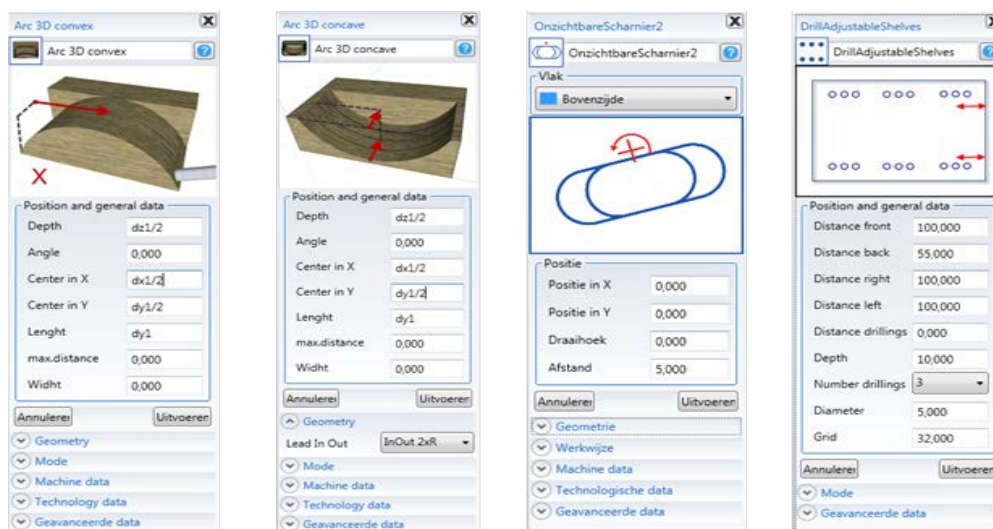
Arc 3D convex
Arc 3D convex
X
Position and general data
Depth dz1/2
Angle 0,000
Center in X dx1/2
Center in Y dy1/2
Lenght dy1
max.distance 0,000
Widht 0,000
Annuleren Uitvoeren
Geometry
Mode
Machine data
Technology data
Geavanceerde data

Arc 3D concave
Arc 3D concave
Position and general data
Depth dz1/2
Angle 0,000
Center in X dx1/2
Center in Y dy1/2
Lenght dy1
max.distance 0,000
Widht 0,000
Annuleren Uitvoeren
Geometry
Lead In Out InOut 2xR
Mode
Machine data
Technology data
Geavanceerde data

OnzichtbareScharnier2
OnzichtbareScharnier2
Vlak
Bovenzijde
Positie
Positie in X 0,000
Positie in Y 0,000
Draaihoek 0,000
Afstand 5,000
Annuleren Uitvoeren
Geometrie
Werkwijze
Machine data
Technologische data
Geavanceerde data

DrillAdjustableShelves
DrillAdjustableShelves
Position and general data
Distance front 100,000
Distance back 55,000
Distance right 100,000
Distance left 100,000
Distance drillings 0,000
Depth 10,000
Number drillings 3
Diameter 5,000
Grid 32,000
Annuleren Uitvoeren
Mode
Geavanceerde data